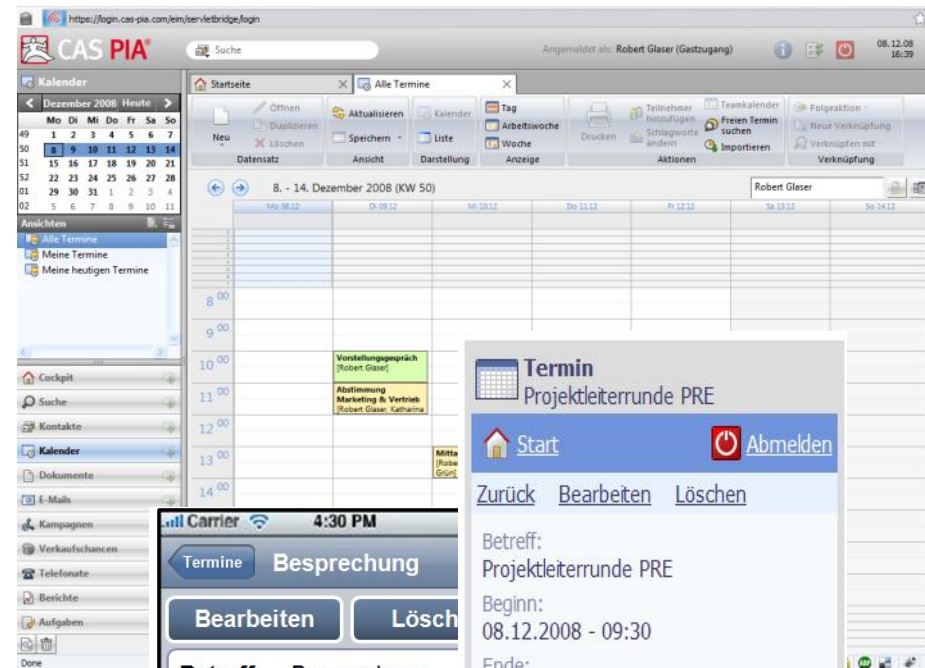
https://login.cas-pia.com/eim/servletbridge/login

CAS PIA

Suche

Angemeldet als: Robert Glaser (Gastzugang)

08.12.08
16:39

Kalender

Dezember 2008 Heute

| | Mo | Di | Mi | Do | Fr | Sa | So |
|---|---|---|---|---|---|---|---|
| 49 | 1 | 2 | 3 | 4 | 5 | 6 | 7 |
| 50 | 8 | 9 | 10 | 11 | 12 | 13 | 14 |
| 51 | 15 | 16 | 17 | 18 | 19 | 20 | 21 |
| 52 | 22 | 23 | 24 | 25 | 26 | 27 | 28 |
| 01 | 29 | 30 | 31 | 1 | 2 | 3 | 4 |
| 02 | 5 | 6 | 7 | 8 | 9 | 10 | 11 |

Ansichten
Alle Termine
Meine Termine
Meine heutigen Termine

Cockpit
Suche
Kontakte
Kalender
Dokumente
E-Mails
Kampagnen
Verkaufschancen
Telefonate
Berichte
Aufgaben

Done

Startseite
Alle Termine

Neu
Öffnen
Duplizieren
Löschen
Datensatz
Aktualisieren
Speichern
Ansicht
Kalender
Liste
Darstellung
Tag
Arbeitswoche
Woche
Anzeige
Drucken
Teilnehmer hinzufügen
Schlagworte ändern
Teamkalender
Freien Termin suchen
Importieren
Aktionen
Folgeaktion
Neue Verknüpfung
Verknüpfen mit
Verknüpfung

8. - 14. Dezember 2008 (KW 50)

Robert Glaser

Mo 08.12
Di 09.12
Mi 10.12
Do 11.12
Fr 12.12
Sa 13.12
So 14.12

8 00
9 00
10 00
11 00
12 00
13 00
14 00

Vorstellungsgespräch
[Robert Glaser]

Abstimmung Marketing & Vertrieb
[Robert Glaser, Katharina

Mitta
[Robe
Grün]

Carrier
4:30 PM
Termine
Besprechung
Bearbeiten
Lösch

Termin
Projektleiterrunde PRE
Start
Abmelden
Zurück
Bearbeiten
Löschen
Betreff:
Projektleiterrunde PRE
Beginn:
08.12.2008 - 09:30
Ende: